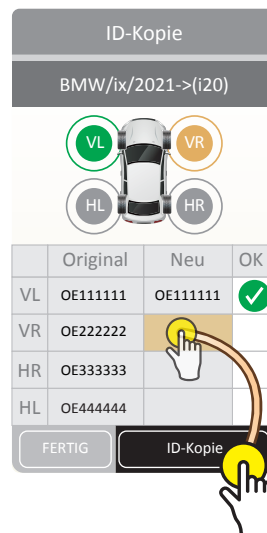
ID-Kopie

BMW/ix/2021->(i20)

VL
VR
HL
HR

| | Original | Neu | OK |
|---|---|---|---|
| VL | OE111111 | OE111111 | ✓ |
| VR | OE222222 | | |
| HR | OE333333 | | |
| HL | OE444444 | | |

FERTIG
ID-Kopie